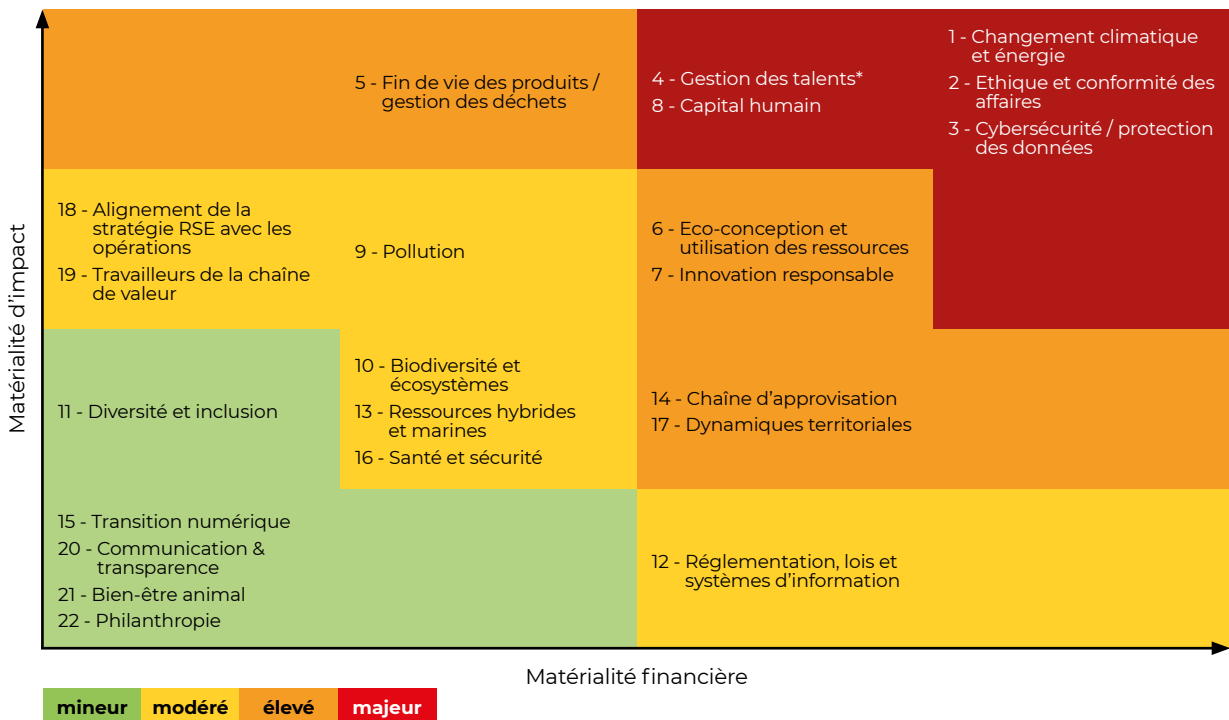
5 - Fin de vie des produits / gestion des déchets

4 - Gestion des talents*
8 - Capital humain

1 - Changement climatique et énergie
2 - Ethique et conformité des affaires
3 - Cybersécurité / protection des données

18 - Alignement de la stratégie RSE avec les opérations
19 - Travailleurs de la chaîne de valeur

9 - Pollution

6 - Eco-conception et utilisation des ressources
7 - Innovation responsable

11 - Diversité et inclusion

10 - Biodiversité et écosystèmes
13 - Ressources hybrides et marines
16 - Santé et sécurité

14 - Chaîne d'approvisation
17 - Dynamiques territoriales

15 - Transition numérique
20 - Communication & transparence
21 - Bien-être animal
22 - Philanthropie

12 - Réglementation, lois et systèmes d'information

Matérialité d'impact

Matérialité financière

mineur modéré élevé majeur